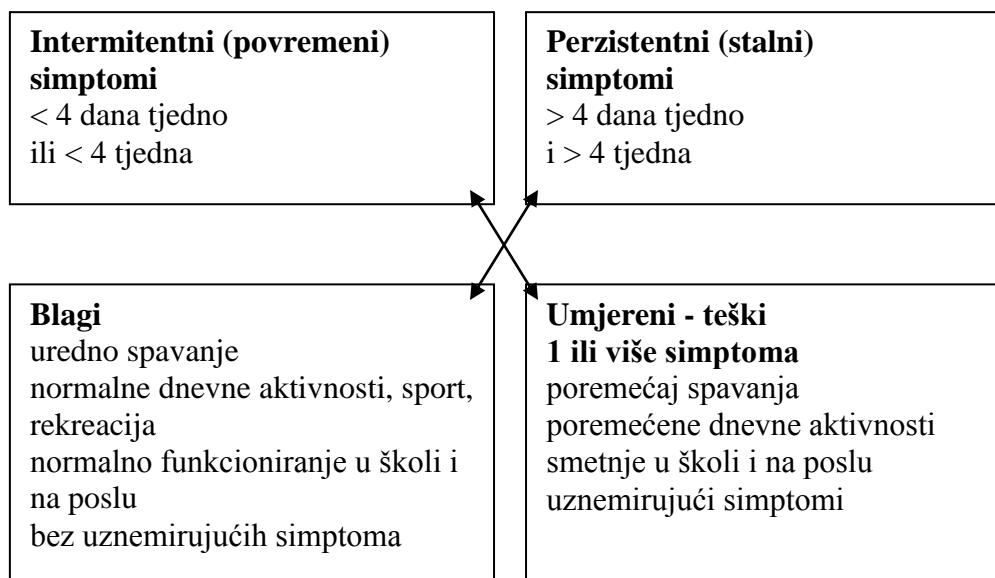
**Intermitentni (povremeni) simptomi**
< 4 dana tjedno
ili < 4 tjedna

**Perzistentni (stalni) simptomi**
> 4 dana tjedno
i > 4 tjedna

**Blagi**
uredno spavanje
normalne dnevne aktivnosti, sport, rekreacija
normalno funkcioniranje u školi i na poslu
bez uznemirujućih simptoma

**Umjereni - teški**
**1 ili više simptoma**
poremećaj spavanja
poremećene dnevne aktivnosti
smetnje u školi i na poslu
uznemirujući simptomi